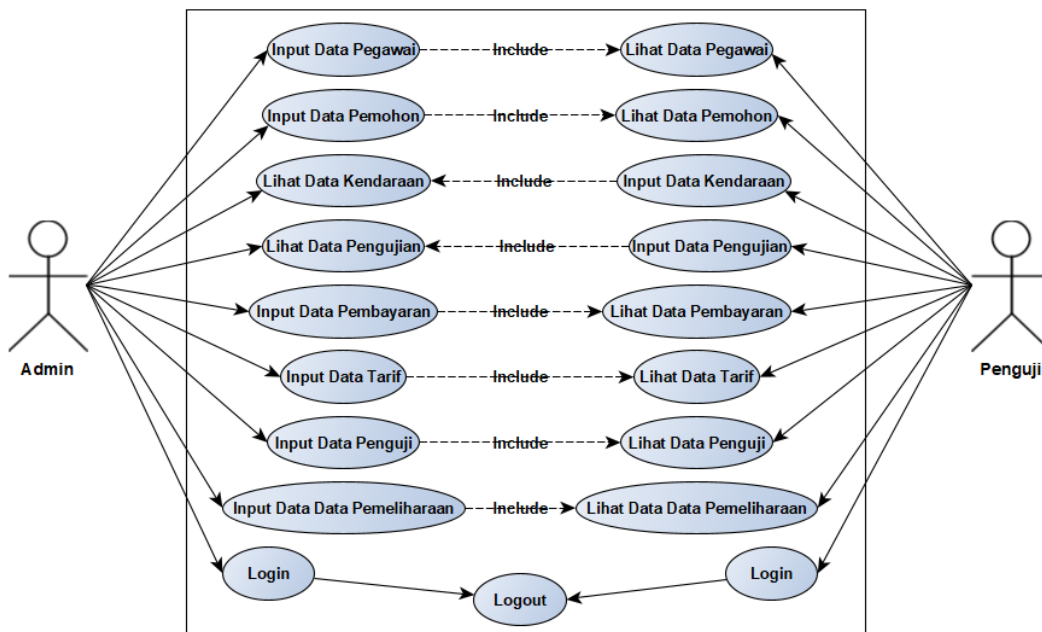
Admin

Penguji

Input Data Pegawai Include Lihat Data Pegawai

Input Data Pemohon Include Lihat Data Pemohon

Lihat Data Kendaraan Include Input Data Kendaraan

Lihat Data Pengujian Include Input Data Pengujian

Input Data Pembayaran Include Lihat Data Pembayaran

Input Data Tarif Include Lihat Data Tarif

Input Data Penguji Include Lihat Data Penguji

Input Data Data Pemeliharaan Include Lihat Data Data Pemeliharaan

Login

Logout

Login